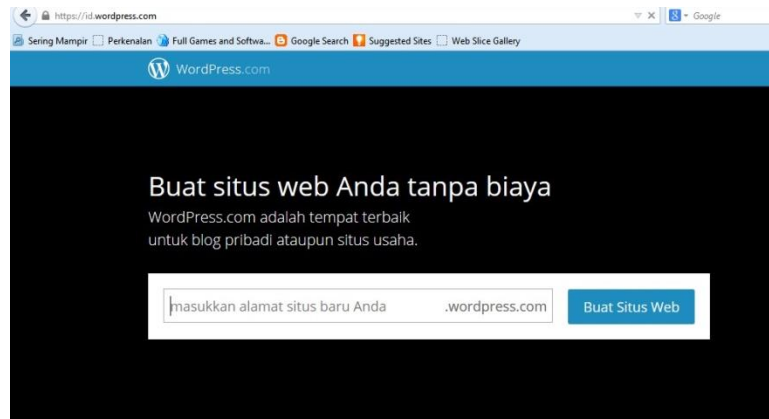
https://id.wordpress.com
Google

Sering Mampir Perkenalan Full Games and Softwa... Google Search Suggested Sites Web Slice Gallery

WordPress.com

Buat situs web Anda tanpa biaya
WordPress.com adalah tempat terbaik untuk blog pribadi ataupun situs usaha.

masukkan alamat situs baru Anda .wordpress.com Buat Situs Web